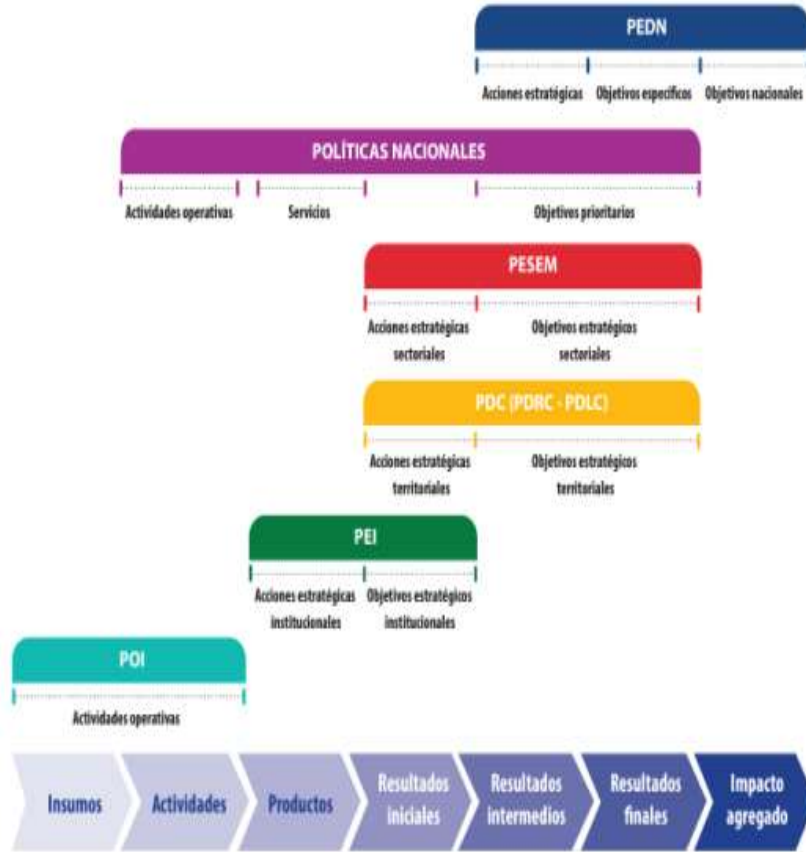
PEDN

Acciones estratégicas Objetivos específicos Objetivos nacionales

POLÍTICAS NACIONALES

Actividades operativas Servicios Objetivos prioritarios

PESEM

Acciones estratégicas sectoriales Objetivos estratégicos sectoriales

PDC (PDRC - PDLC)

Acciones estratégicas territoriales Objetivos estratégicos territoriales

PEI

Acciones estratégicas institucionales Objetivos estratégicos institucionales

POI

Actividades operativas

Insumos Actividades Productos Resultados iniciales Resultados intermedios Resultados finales Impacto agregado